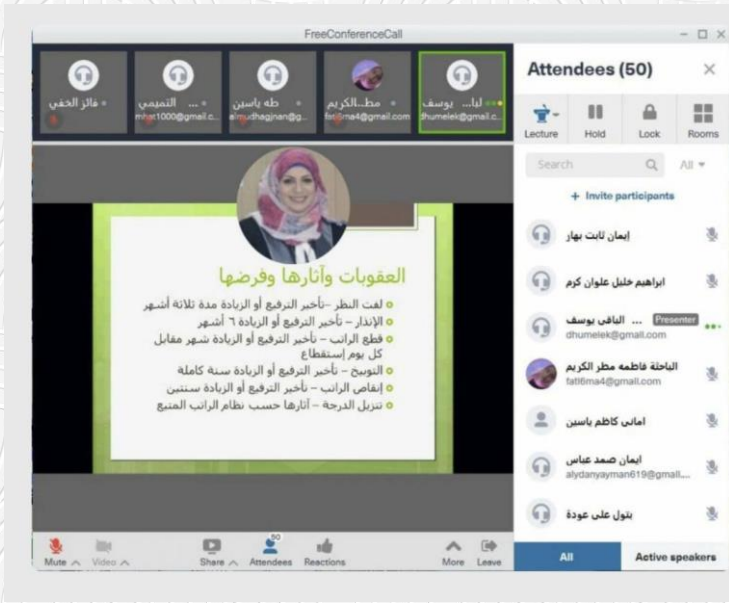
FreeConferenceCall

فائز الخفي
... التميمي
mhar1000@gmail.c...
طه ياسين
almudhagjnan@g...
مط...الكريم
fat6ma4@gmail.com
ليا... يوسف
dhumelek@gmail.c...

العقوبات وآثارها وفرضها
لفت النظر –تأخير الترفيع أو الزيادة مدة ثلاثة أشهر
الإنذار – تأخير الترفيع أو الزيادة ٦ أشهر
قطع الراتب – تأخير الترفيع أو الزيادة شهر مقابل كل يوم إستقطاع
التوبيخ – تأخير الترفيع أو الزيادة سنة كاملة
إنقاص الراتب – تأخير الترفيع أو الزيادة سنتين
تنزيل الدرجة – آثارها حسب نظام الراتب المتبع

Mute Video Share 50 Attendees Reactions More Leave

Attendees (50)
Lecture Hold Lock Rooms
Search All
+ Invite participants
إيمان ثابت بهار
ابراهيم خليل علوان كرم
... الباقي يوسف Presenter
dhumelek@gmail.com
الباحثة فاطمه مطر الكريم
fat6ma4@gmail.com
اماني كاظم ياسين
ايمان صمد عباس
alydanyayman619@gmail...
بتول علي عودة
All
Active speakers